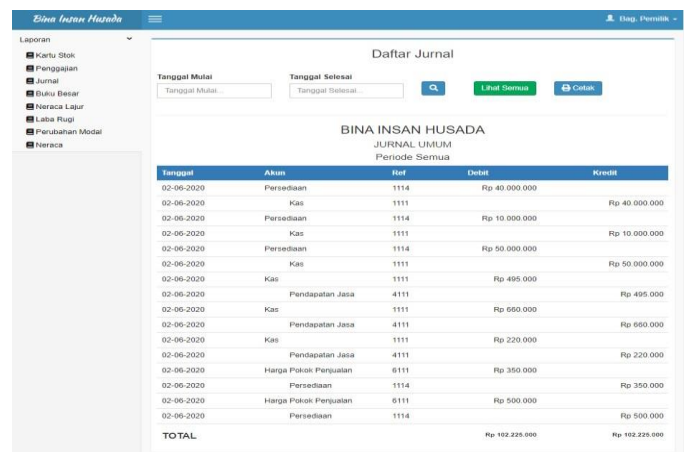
Bina Insan Husada
Bag. Pemilik

Laporan
Kartu Stok
Penggajian
Jurnal
Buku Besar
Neraca Lajur
Laba Rugi
Perubahan Modal
Neraca

Daftar Jurnal

Tanggal Mulai
Tanggal Mulai...
Tanggal Selesai
Tanggal Selesai...
Lihat Semua
Cetak

BINA INSAN HUSADA
JURNAL UMUM
Periode Semua

| Tanggal | Akun | Ref | Debit | Kredit |
|---|---|---|---|---|
| 02-06-2020 | Persediaan | 1114 | Rp 40.000.000 | |
| 02-06-2020 | Kas | 1111 | | Rp 40.000.000 |
| 02-06-2020 | Persediaan | 1114 | Rp 10.000.000 | |
| 02-06-2020 | Kas | 1111 | | Rp 10.000.000 |
| 02-06-2020 | Persediaan | 1114 | Rp 50.000.000 | |
| 02-06-2020 | Kas | 1111 | | Rp 50.000.000 |
| 02-06-2020 | Kas | 1111 | Rp 495.000 | |
| 02-06-2020 | Pendapatan Jasa | 4111 | | Rp 495.000 |
| 02-06-2020 | Kas | 1111 | Rp 660.000 | |
| 02-06-2020 | Pendapatan Jasa | 4111 | | Rp 660.000 |
| 02-06-2020 | Kas | 1111 | Rp 220.000 | |
| 02-06-2020 | Pendapatan Jasa | 4111 | | Rp 220.000 |
| 02-06-2020 | Harga Pokok Penjualan | 6111 | Rp 350.000 | |
| 02-06-2020 | Persediaan | 1114 | | Rp 350.000 |
| 02-06-2020 | Harga Pokok Penjualan | 6111 | Rp 500.000 | |
| 02-06-2020 | Persediaan | 1114 | | Rp 500.000 |
| TOTAL | | | Rp 102.225.000 | Rp 102.225.000 |